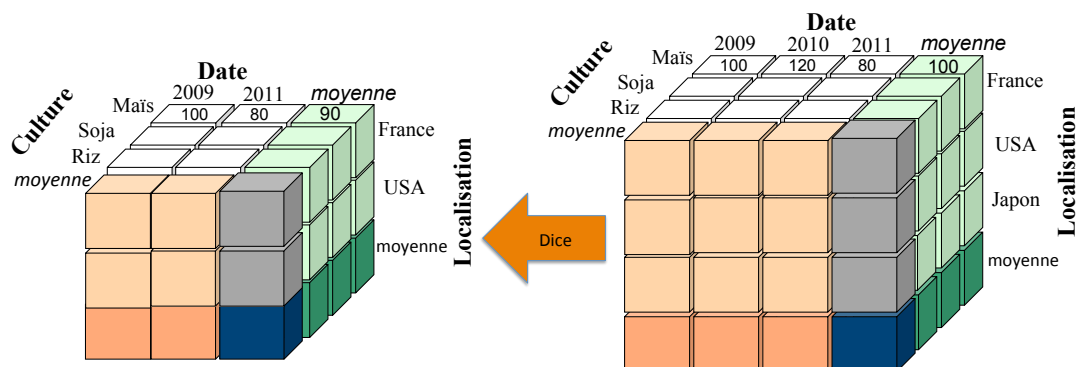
Culture

Date

2009 2011 moyenne

Maïs 100 80 90

Soja

Riz

moyenne

France

USA

moyenne

Localisation

Dice

Culture

Date

2009 2010 2011 moyenne

Maïs 100 120 80 100

Soja

Riz

moyenne

France

USA

Japon

moyenne

Localisation